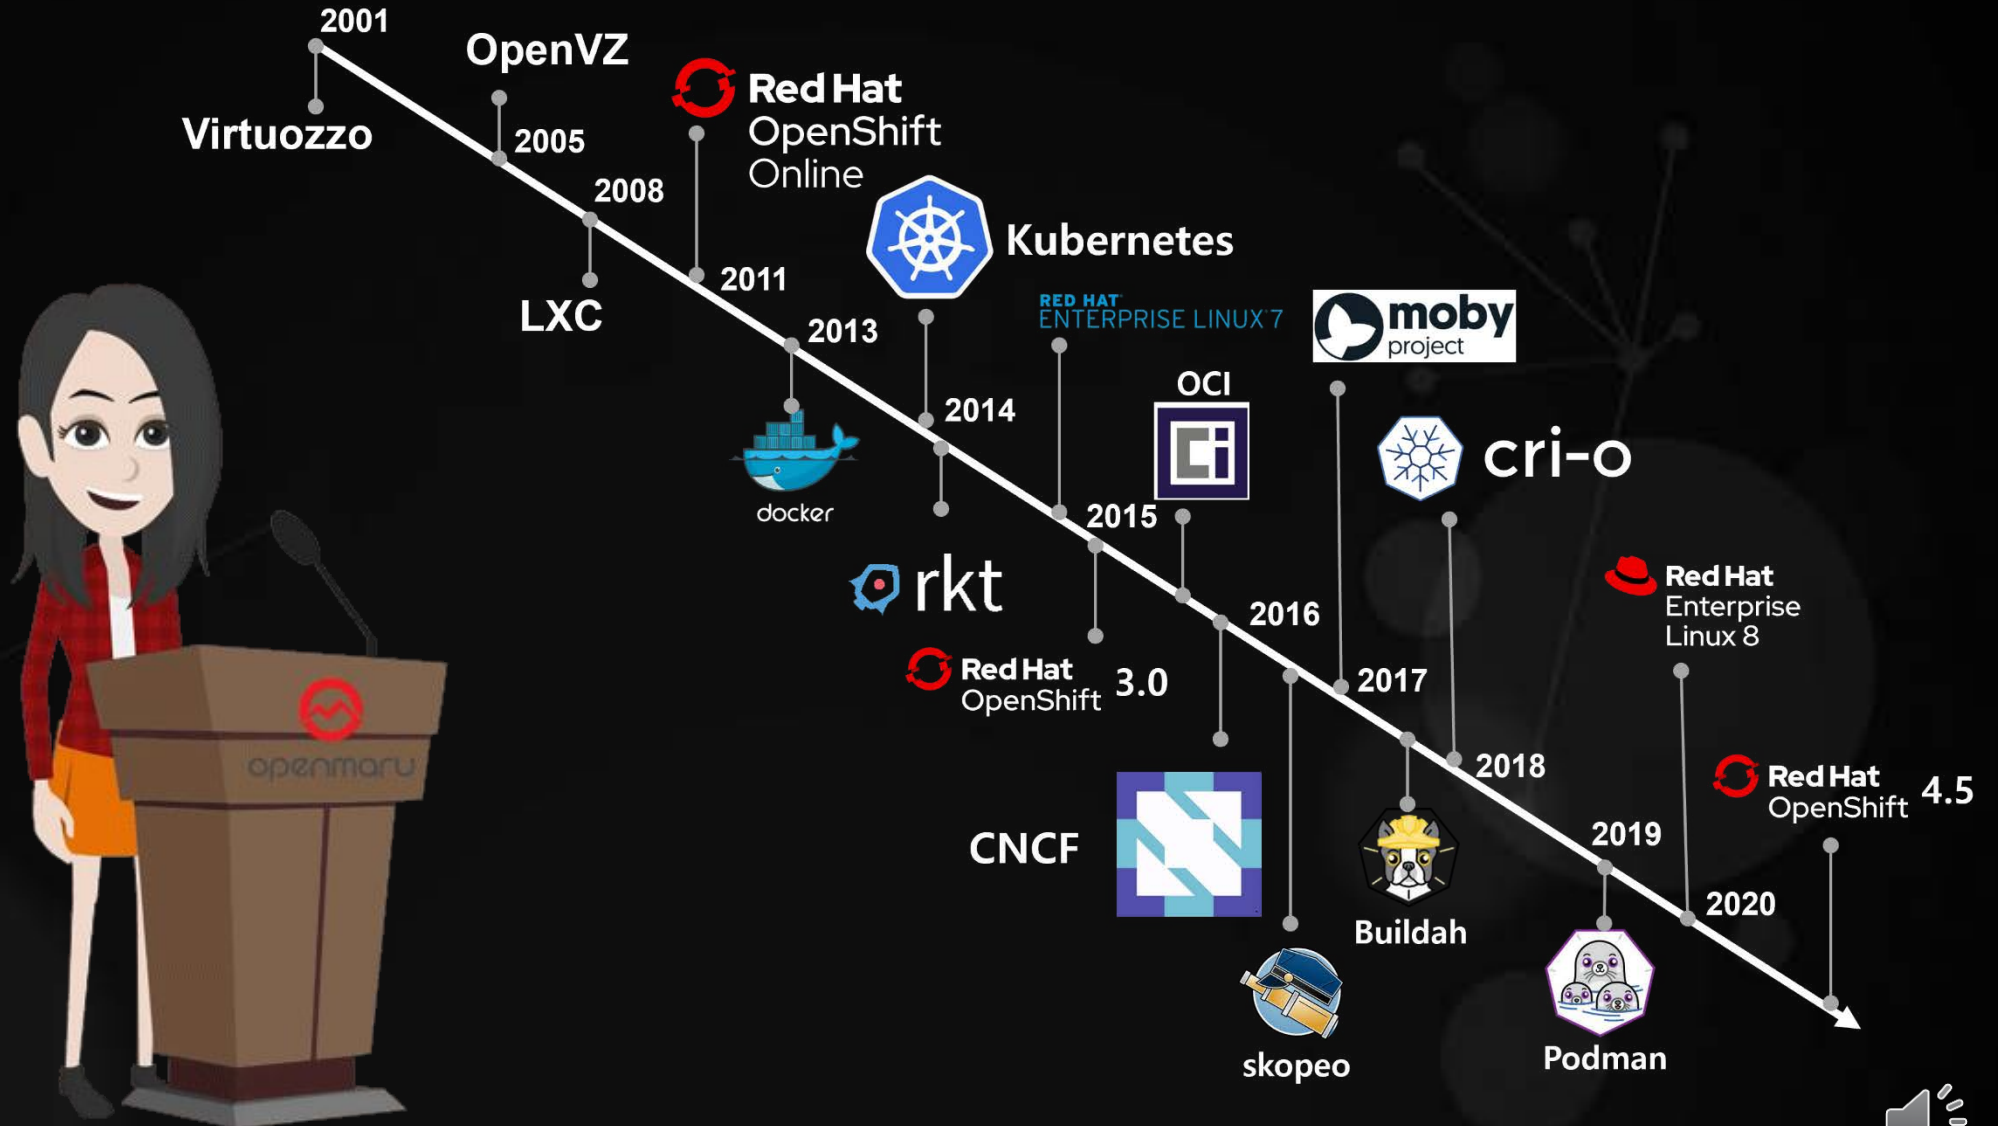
2001
Virtuozzo
OpenVZ
2005
2008
LXC
Red Hat
OpenShift
Online
2011
2013
docker
Kubernetes
2014
rkt
RED HAT
ENTERPRISE LINUX 7
2015
Red Hat
OpenShift 3.0
OCI
2016
CNCF
moby
project
skopeo
2017
cri-o
Buildah
2018
Red Hat
Enterprise
Linux 8
2019
Podman
2020
Red Hat
OpenShift 4.5
openmaru